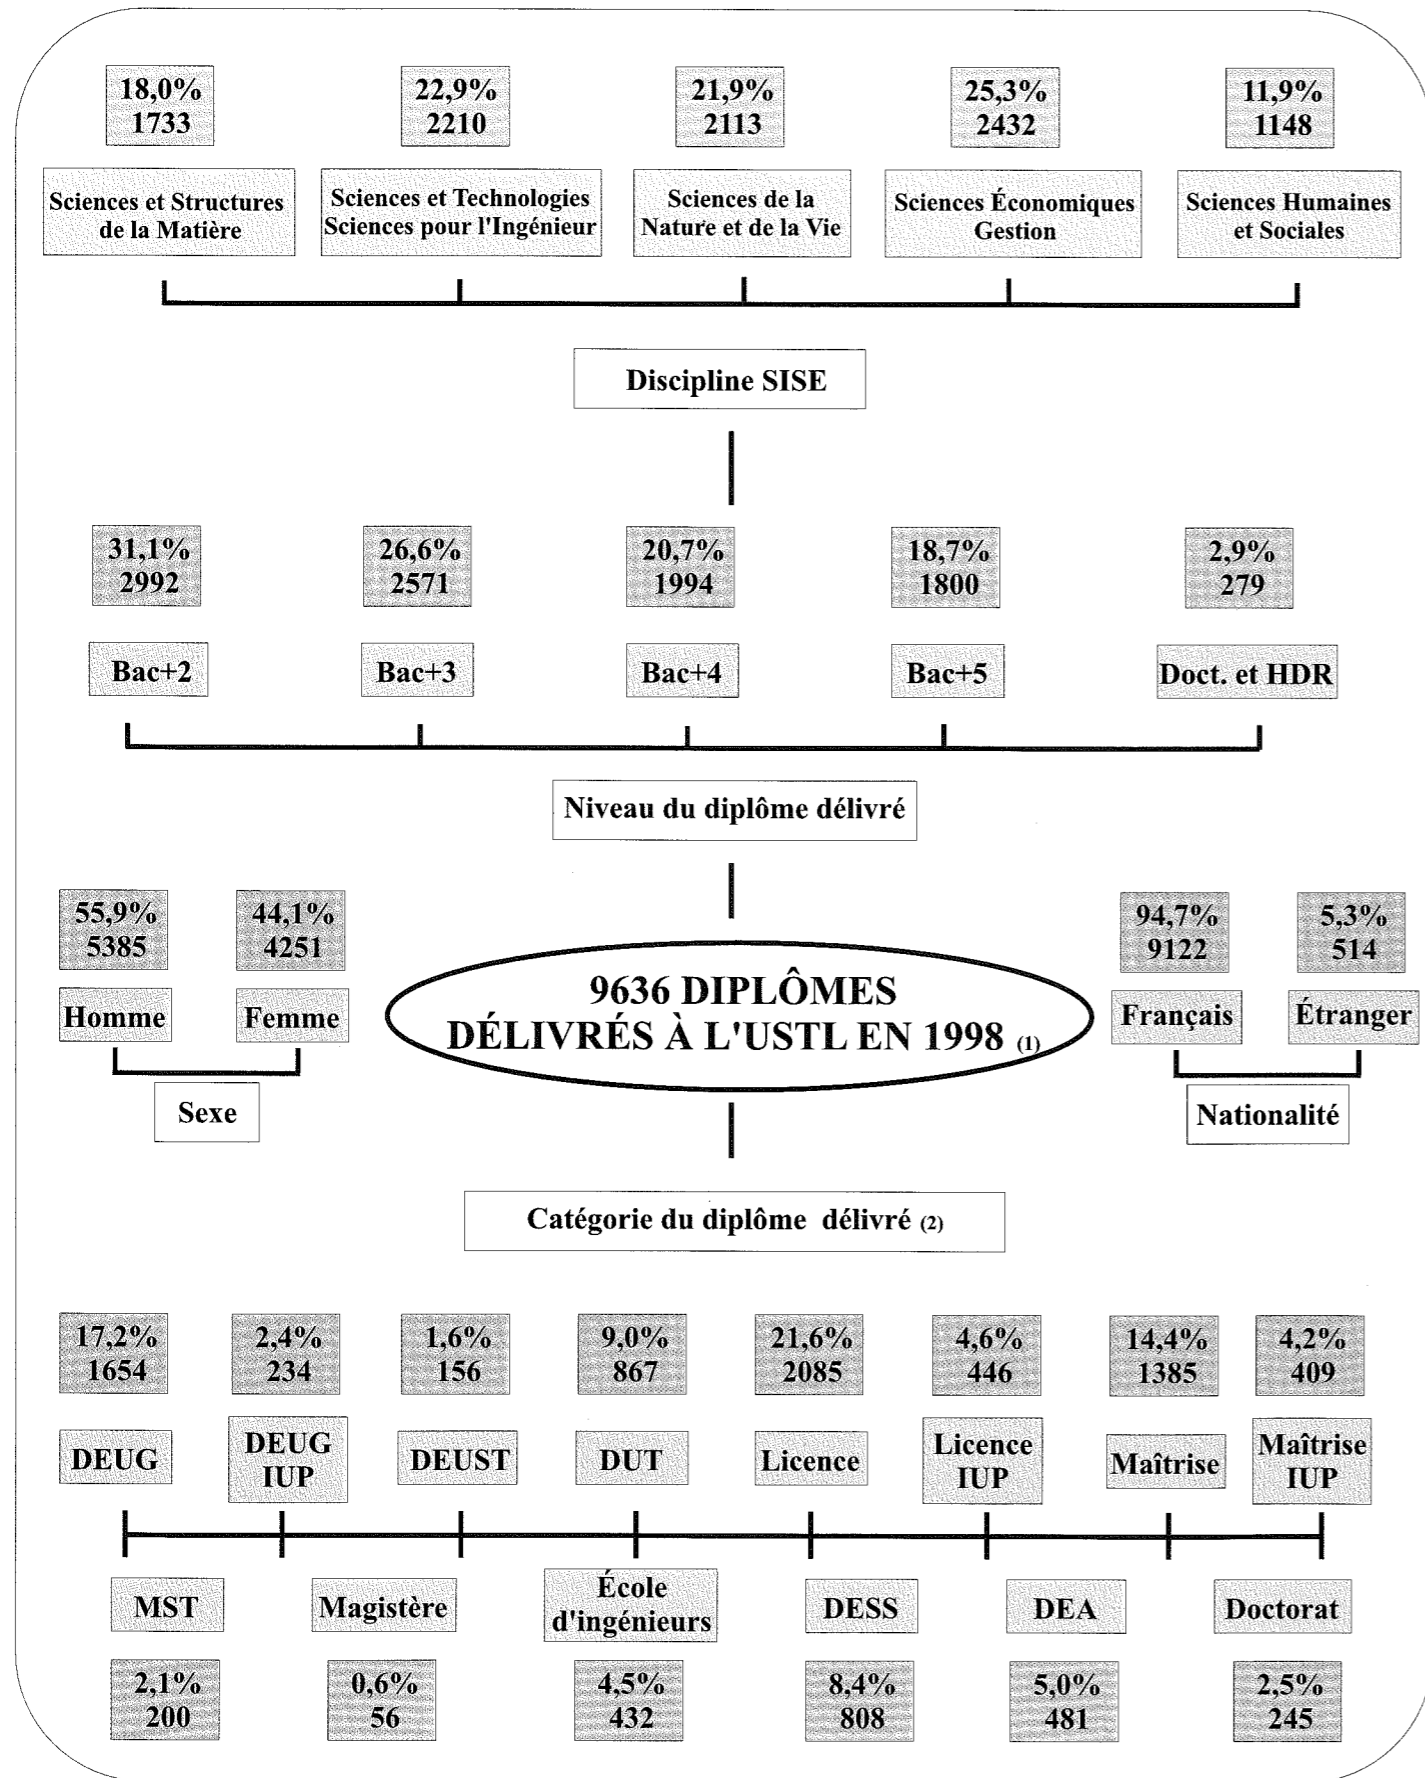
18,0%
1733

Sciences et Structures de la Matière

22,9%
2210

Sciences et Technologies Sciences pour l'Ingénieur

21,9%
2113

Sciences de la Nature et de la Vie

25,3%
2432

Sciences Économiques Gestion

11,9%
1148

Sciences Humaines et Sociales

Discipline SISE

31,1%
2992

Bac+2

26,6%
2571

Bac+3

20,7%
1994

Bac+4

18,7%
1800

Bac+5

2,9%
279

Doct. et HDR

Niveau du diplôme délivré

55,9%
5385

Homme

44,1%
4251

Femme

Sexe

9636 DIPLÔMES DÉLIVRÉS À L'USTL EN 1998 (1)

94,7%
9122

Français

5,3%
514

Étranger

Nationalité

Catégorie du diplôme délivré (2)

17,2%
1654

DEUG

2,4%
234

DEUG IUP

1,6%
156

DEUST

9,0%
867

DUT

21,6%
2085

Licence

4,6%
446

Licence IUP

14,4%
1385

Maîtrise

4,2%
409

Maîtrise IUP

MST

2,1%
200

Magistère

0,6%
56

École d'ingénieurs

4,5%
432

DESS

8,4%
808

DEA

5,0%
481

Doctorat

2,5%
245